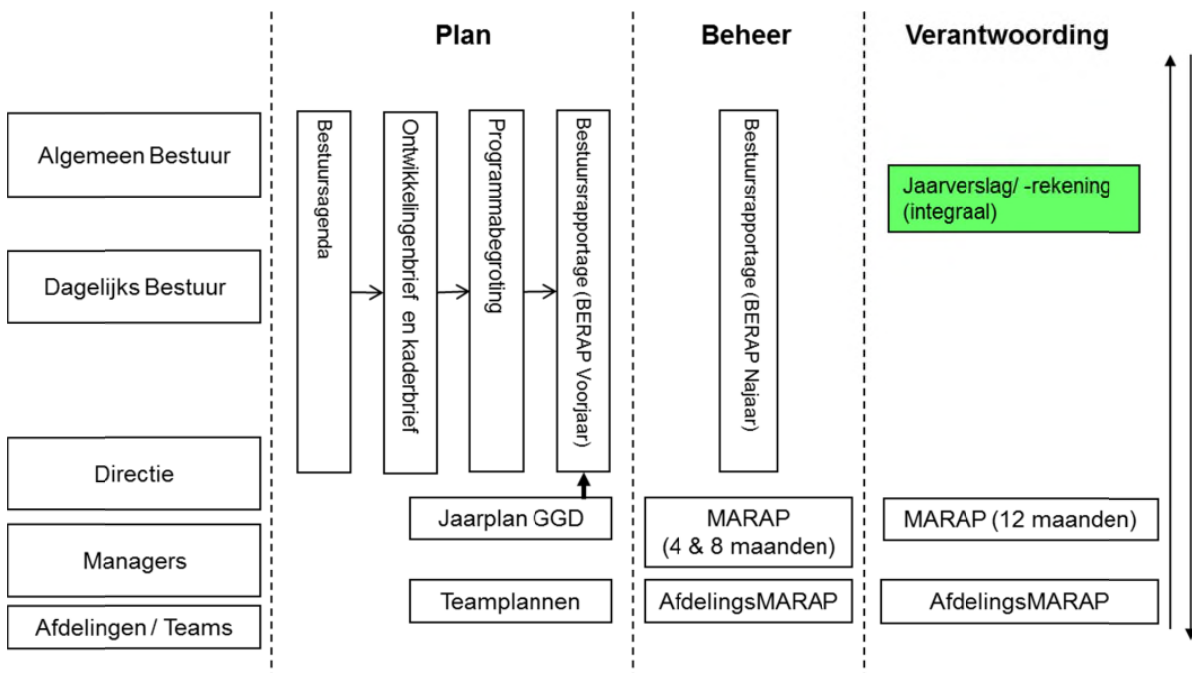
Plan

Beheer

Verantwoording

Algemeen Bestuur

Dagelijks Bestuur

Directie

Managers

Afdelingen / Teams

Bestuursagenda

Ontwikkelingenbrief en kaderbrief

Programmabegroting

Bestuursrapportage (BERAP Voorjaar)

Bestuursrapportage (BERAP Najaar)

Jaarverslag/ -rekening (integraal)

Jaarplan GGD

MARAP (4 & 8 maanden)

MARAP (12 maanden)

Teamplannen

AfdelingsMARAP

AfdelingsMARAP